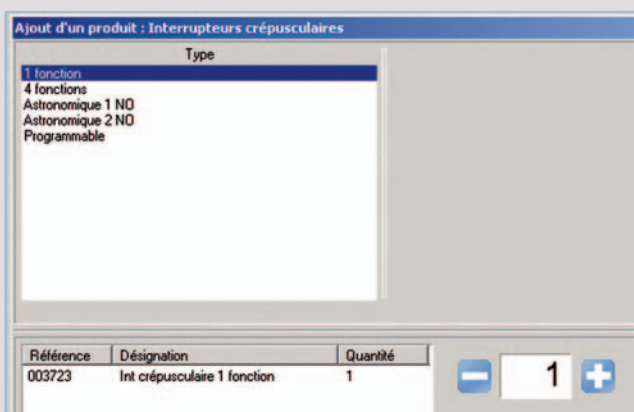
Ajout d'un produit : Interrupteurs crépusculaires

Type

1 fonction
4 fonctions
Astronomique 1 NO
Astronomique 2 NO
Programmable

| Référence | Désignation | Quantité |
|---|---|---|
| 003723 | Int crépusculaire 1 fonction | 1 |

1